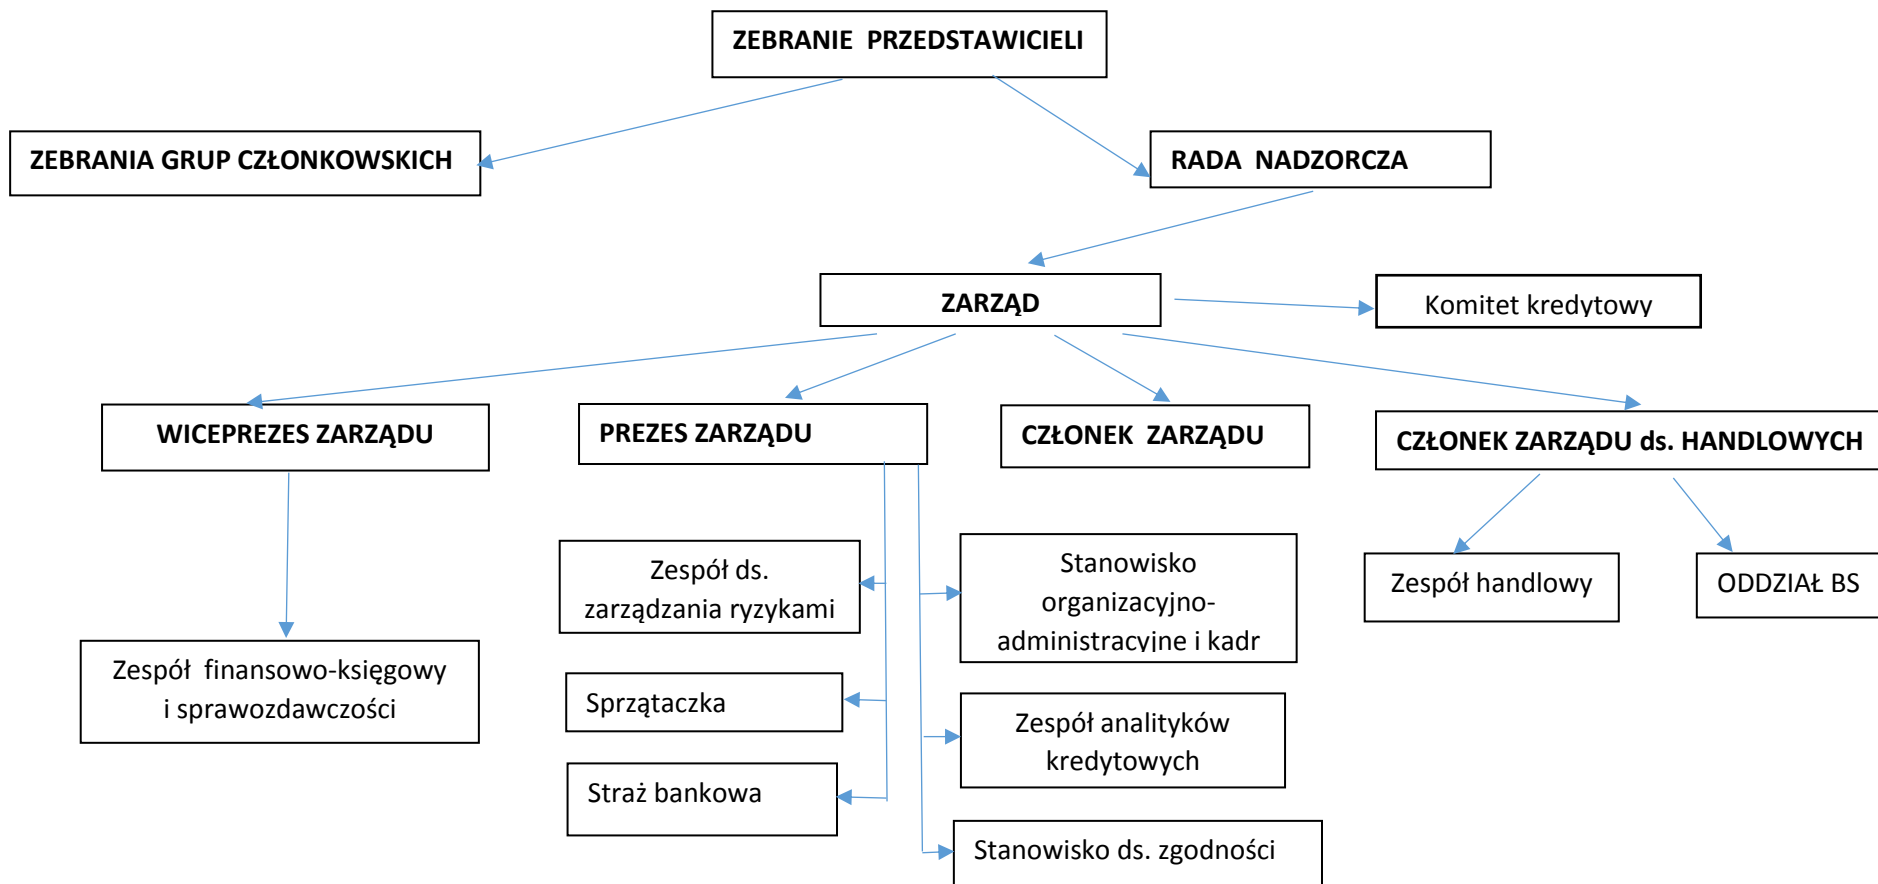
ZEBRANIE PRZEDSTAWICIELI

ZEBRANIA GRUP CZŁONKOWSKICH

RADA NADZORCZA

ZARZĄD

Komitet kredytowy

WICEPREZES ZARZĄDU

PREZES ZARZĄDU

CZŁONEK ZARZĄDU

CZŁONEK ZARZĄDU ds. HANDLOWYCH

Zespół finansowo-księgowy i sprawozdawczości

Zespół ds. zarządzania ryzykami

Sprzątaczka

Straż bankowa

Stanowisko organizacyjno-administracyjne i kadr

Zespół analityków kredytowych

Stanowisko ds. zgodności

Zespół handlowy

ODDZIAŁ BS